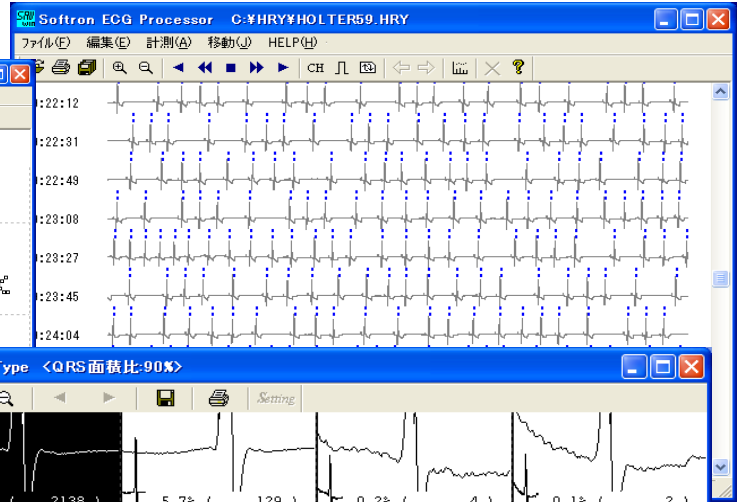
Softron ECG Processor C:¥HRY¥HOLTER59.HRY

ファイル(F) 編集(E) 計測(A) 移動(J) HELP(H)

CH

:22:12
:22:31
:22:49
:23:08
:23:27
:23:45
:24:04

Type <QRS面積比:90%>

Setting

2138 ) 5.7% ( 129 ) 0.2% ( 4 ) 0.1% ( 2 )